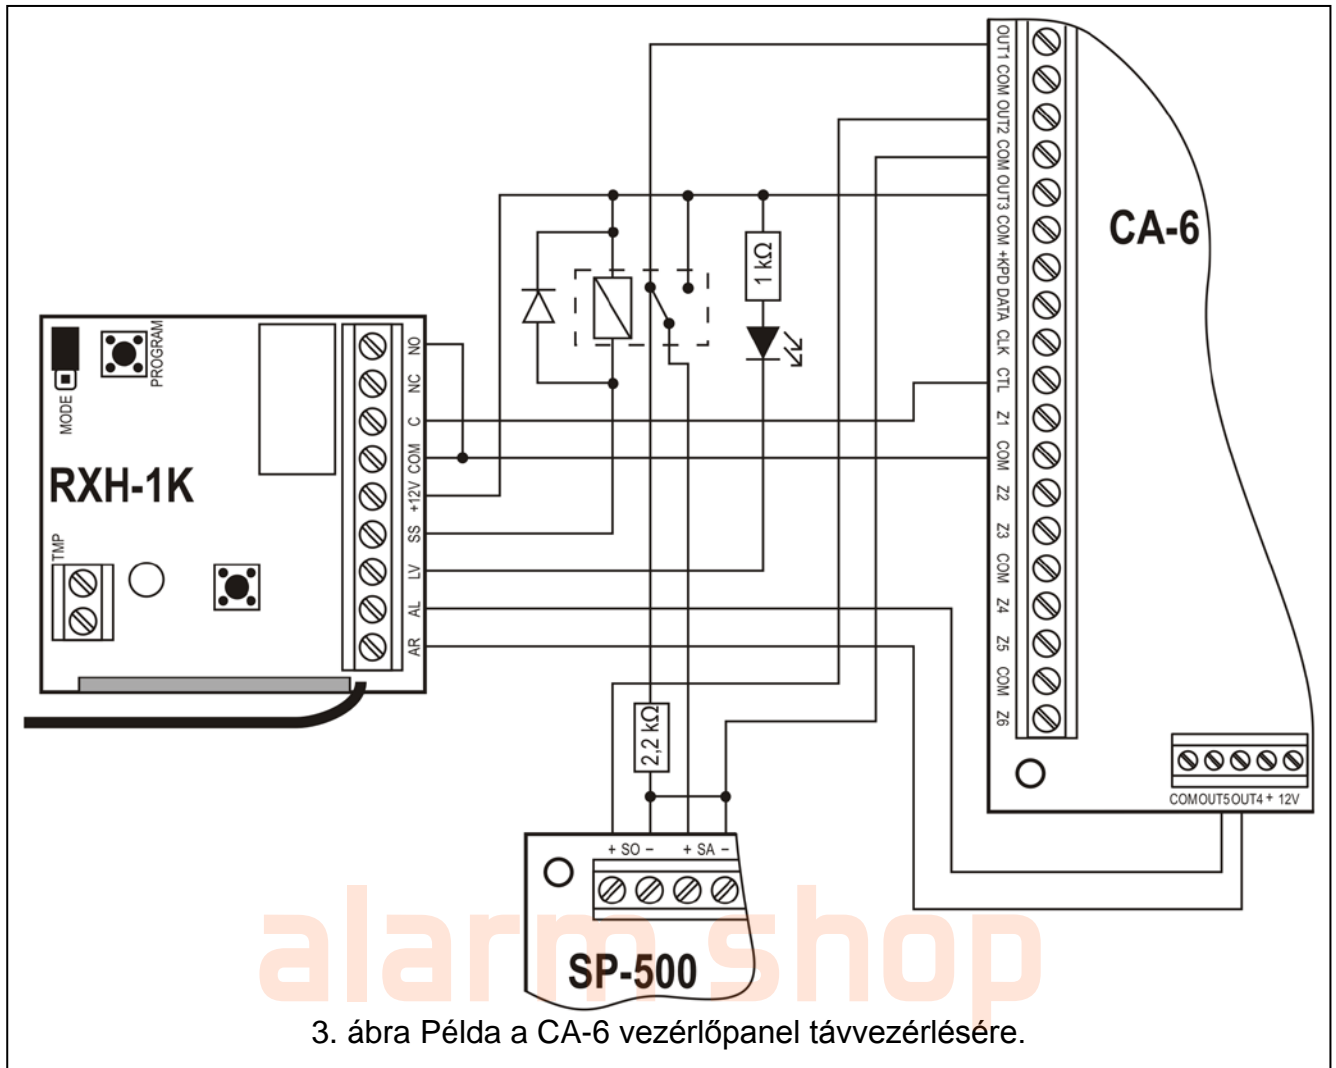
OUT1 COM OUT2 COM OUT3 COM +KPD DATA CLK CTL Z1 COM Z2 Z3 COM Z4 Z5 COM Z6

CA-6

1 kΩ

MODE

PROGRAM

RXH-1K

TMP

NO NC C COM +12V SS LV AL AR

2,2 kΩ

COM OUT5 OUT4 + 12V

+ SO − + SA −

SP-500

alarm shop

3. ábra Példa a CA-6 vezérlőpanel távvezérlésére.